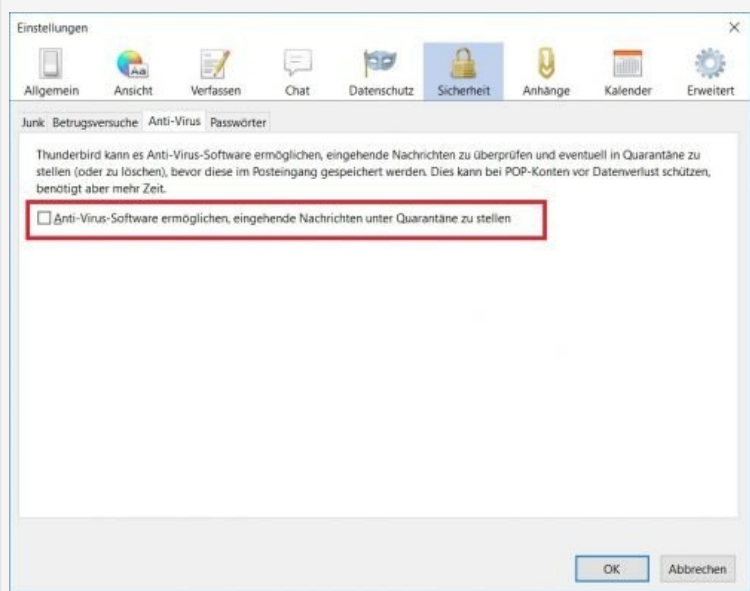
Einstellungen

×

Allgemein Ansicht Verfassen Chat Datenschutz Sicherheit Anhänge Kalender Erweitert

Junk Betrugsversuche Anti-Virus Passwörter

Thunderbird kann es Anti-Virus-Software ermöglichen, eingehende Nachrichten zu überprüfen und eventuell in Quarantäne zu stellen (oder zu löschen), bevor diese im Posteingang gespeichert werden. Dies kann bei POP-Konten vor Datenverlust schützen, benötigt aber mehr Zeit.

Anti-Virus-Software ermöglichen, eingehende Nachrichten unter Quarantäne zu stellen

OK Abbrechen